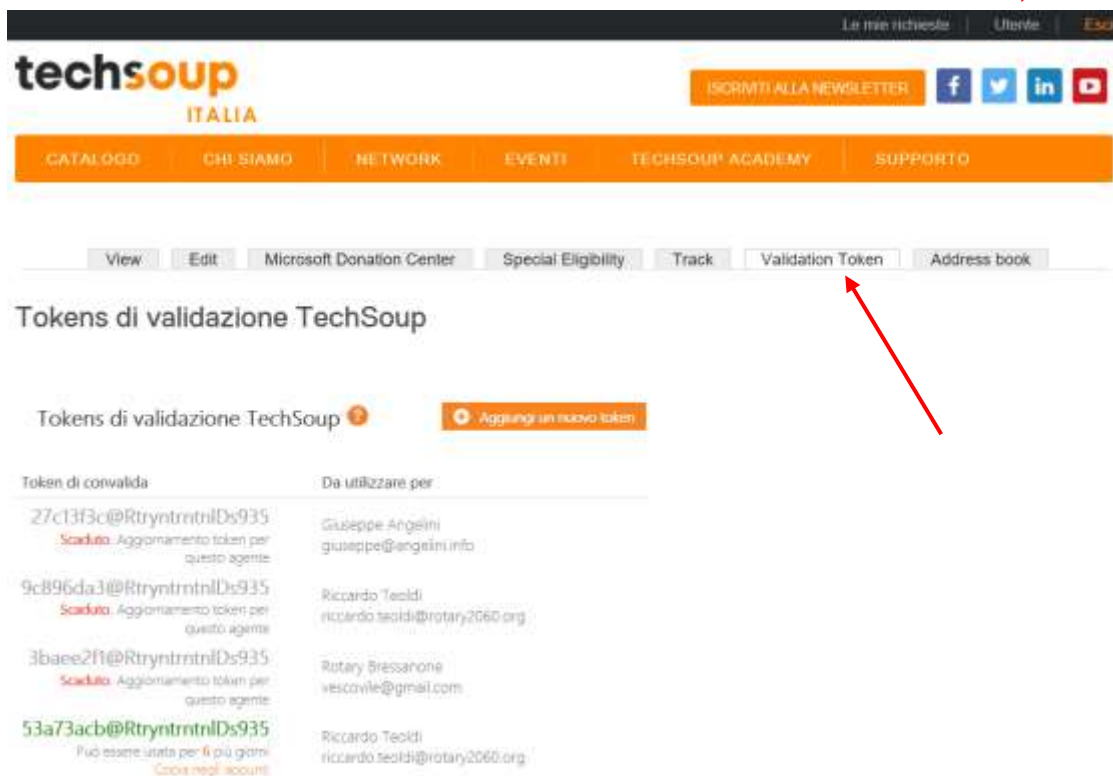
Le mie richieste | Utente | Esc

techsoup ITALIA

ISCRIVITI ALLA NEWSLETTER

CATALOGO | CHI SIAMO | NETWORK | EVENTI | TECHSOUP ACADEMY | SUPPORTO

View | Edit | Microsoft Donation Center | Special Eligibility | Track | Validation Token | Address book

Tokens di validazione TechSoup

Tokens di validazione TechSoup

Aggiungi un nuovo token

| Token di convalida | Da utilizzare per |
|---|---|
| 27c13f3c@RtryntrntnlDs935 Scaduto. Aggiornamento token per questo agente | Giuseppe Angelini giuseppe@angelini.info |
| 9c896da3@RtryntrntnlDs935 Scaduto. Aggiornamento token per questo agente | Riccardo Teoldi riccardo.teoldi@rotary2060.org |
| 3baee2f1@RtryntrntnlDs935 Scaduto. Aggiornamento token per questo agente | Rotary Bressanone vescovile@gmail.com |
| 53a73acb@RtryntrntnlDs935 Può essere usato per 6 più giorni Copia negli appunti | Riccardo Teoldi riccardo.teoldi@rotary2060.org |